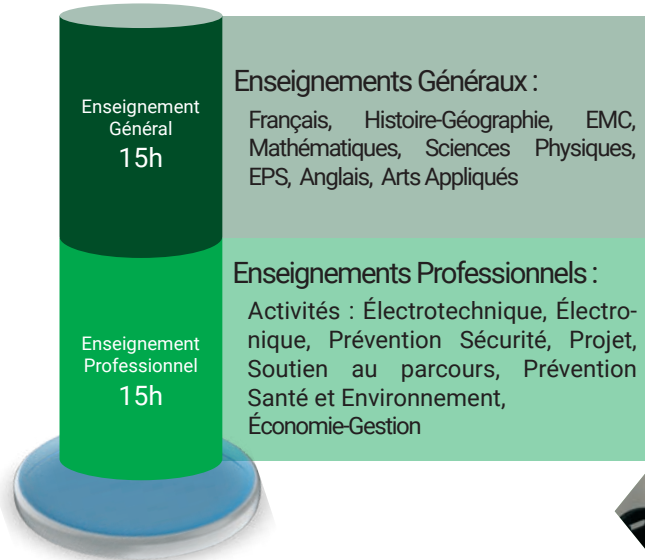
Enseignement Général
15h

Enseignements Généraux :

Français, Histoire-Géographie, EMC, Mathématiques, Sciences Physiques, EPS, Anglais, Arts Appliqués

Enseignement Professionnel
15h

Enseignements Professionnels :

Activités : Électrotechnique, Électronique, Prévention Sécurité, Projet, Soutien au parcours, Prévention Santé et Environnement, Économie-Gestion